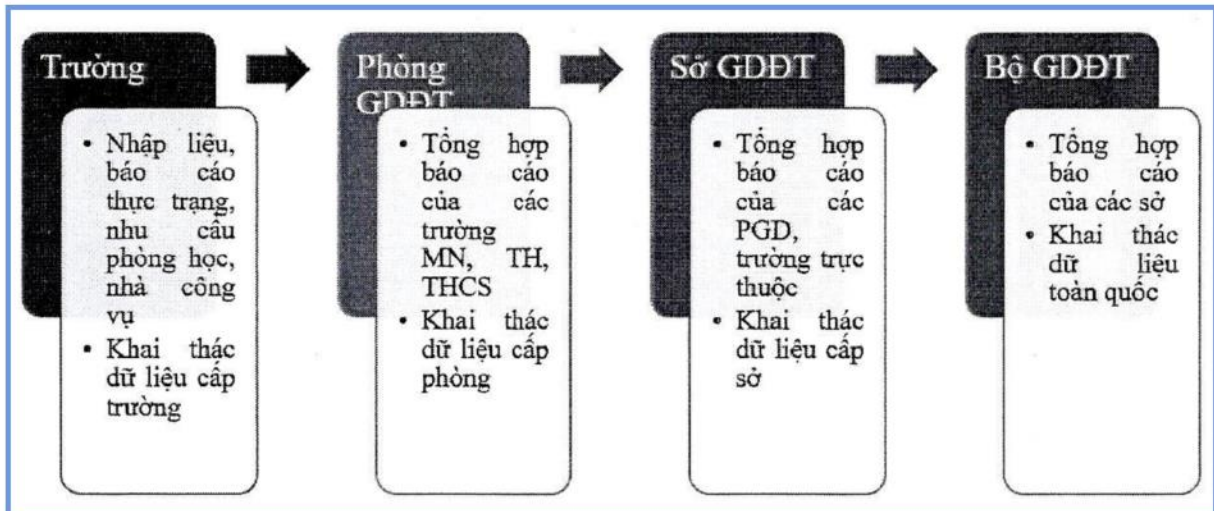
Trường

- Nhập liệu, báo cáo thực trạng, nhu cầu phòng học, nhà công vụ
- Khai thác dữ liệu cấp trường

Phòng GDĐT

- Tổng hợp báo cáo của các trường MN, TH, THCS
- Khai thác dữ liệu cấp phòng

Sở GDĐT

- Tổng hợp báo cáo của các PGD, trường trực thuộc
- Khai thác dữ liệu cấp sở

Bộ GDĐT

- Tổng hợp báo cáo của các sở
- Khai thác dữ liệu toàn quốc